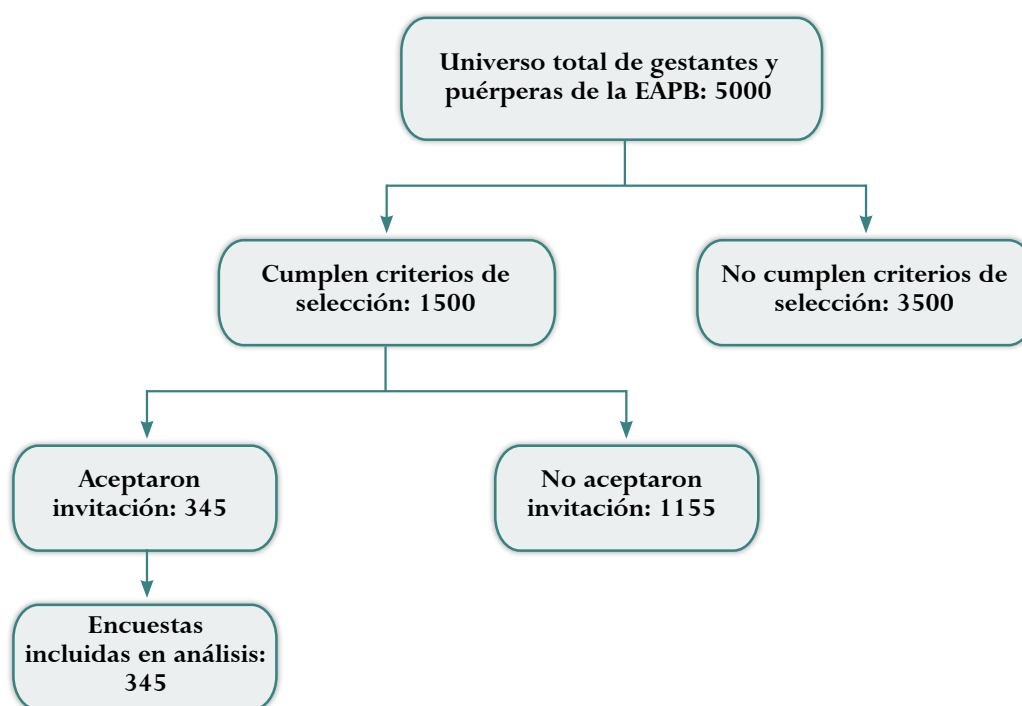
Universo total de gestantes y puérperas de la EAPB: 5000

Cumplen criterios de selección: 1500

No cumplen criterios de selección: 3500

Aceptaron invitación: 345

No aceptaron invitación: 1155

Encuestas incluidas en análisis: 345